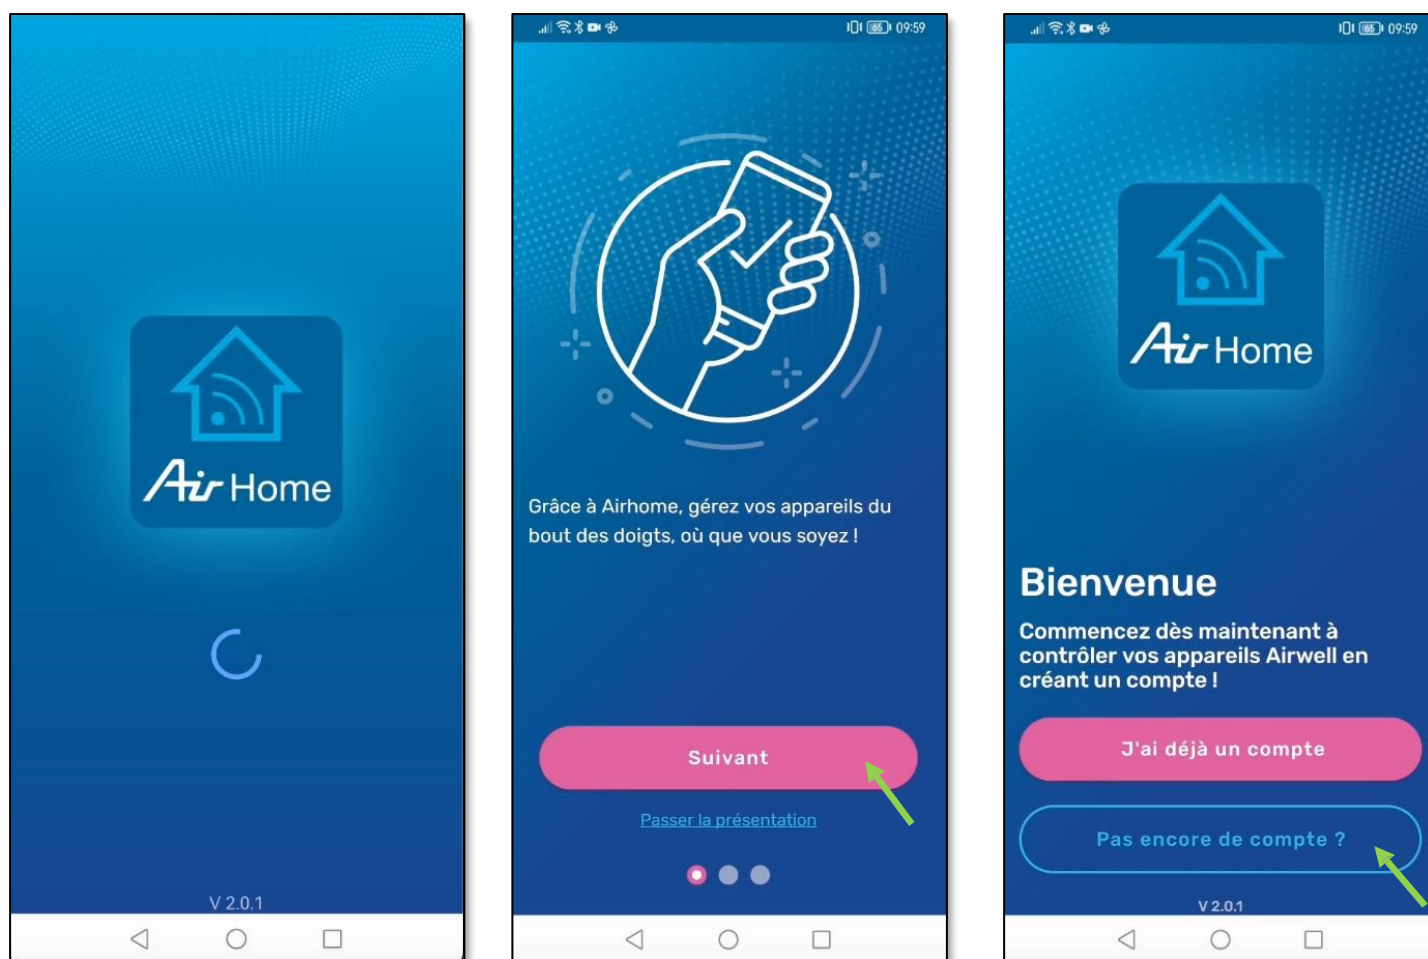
Air Home

V 2.0.1

65 09:59

Grâce à Airhome, gérez vos appareils du bout des doigts, où que vous soyez !

Suivant

Passer la présentation

65 09:59

Air Home

Bienvenue

Commencez dès maintenant à contrôler vos appareils Airwell en créant un compte !

J'ai déjà un compte

Pas encore de compte ?

V 2.0.1